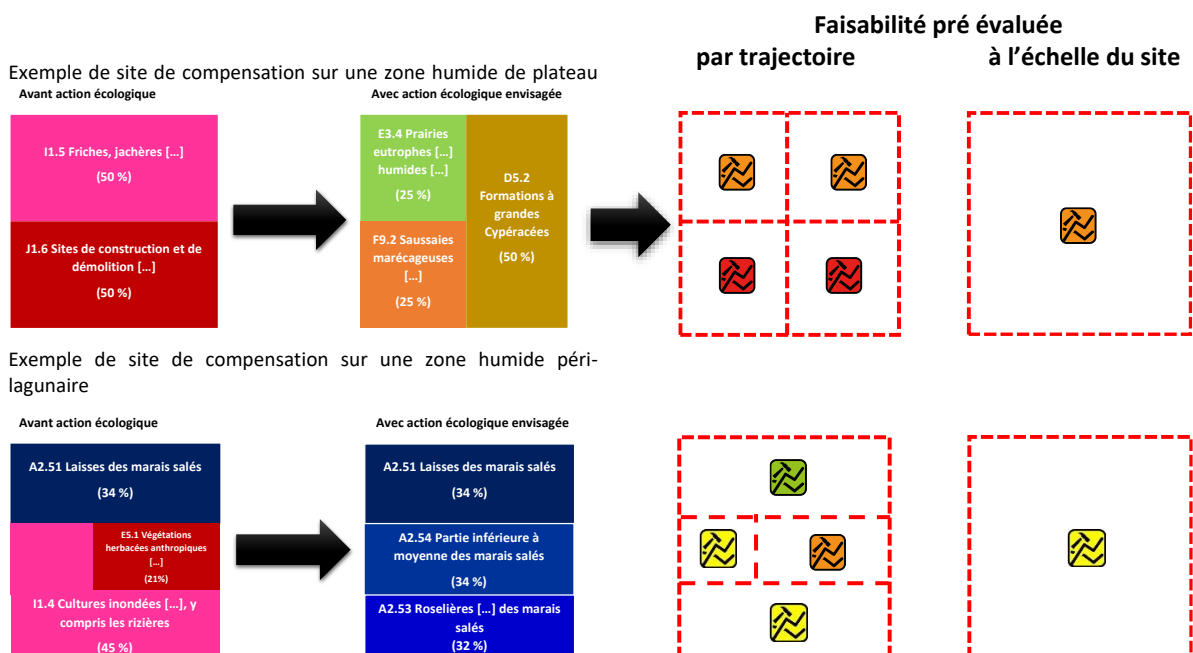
Faisabilité pré évaluée
par trajectoire
à l'échelle du site

Exemple de site de compensation sur une zone humide de plateau

Avant action écologique

I1.5 Friches, jachères […]
(50 %)

J1.6 Sites de construction et de démolition […]
(50 %)

Avec action écologique envisagée

E3.4 Prairies eutrophes […] humides […]
(25 %)

F9.2 Saussaies marécageuses […]
(25 %)

D5.2 Formations à grandes Cypéracées
(50 %)

Exemple de site de compensation sur une zone humide péri-lagunaire

Avant action écologique

A2.51 Laisses des marais salés
(34 %)

E5.1 Végétations herbacées anthropiques […]
(21%)

I1.4 Cultures inondées […], y compris les rizières
(45 %)

Avec action écologique envisagée

A2.51 Laisses des marais salés
(34 %)

A2.54 Partie inférieure à moyenne des marais salés
(34 %)

A2.53 Roselières […] des marais salés
(32 %)